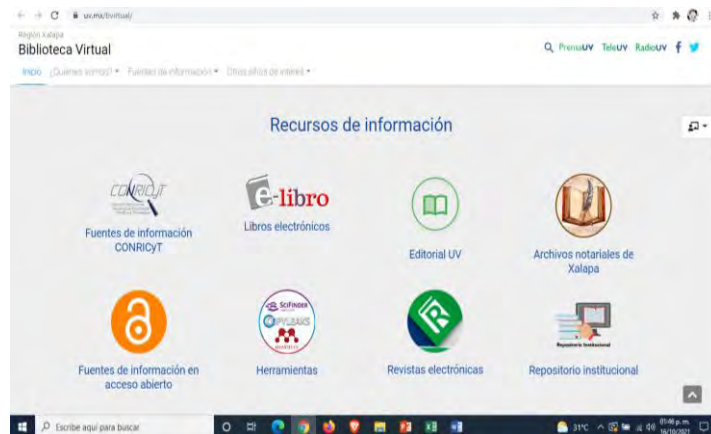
uv.mx/bvirtual/

Región Xalapa
Biblioteca Virtual

Inicio ¿Quiénes somos? ▾ Fuentes de información ▾ Otros sitios de interés ▾

PrensaUV TeleUV RadioUV

Recursos de información

CONRICyT

Fuentes de información CONRICyT

e-libro

Libros electrónicos

Editorial UV

Archivos notariales de Xalapa

Fuentes de información en acceso abierto

SciFinder

Herramientas

Revistas electrónicas

Repositorio Institucional

Repositorio institucional

Escribe aquí para buscar

31°C

01:46 p. m.
16/10/2021